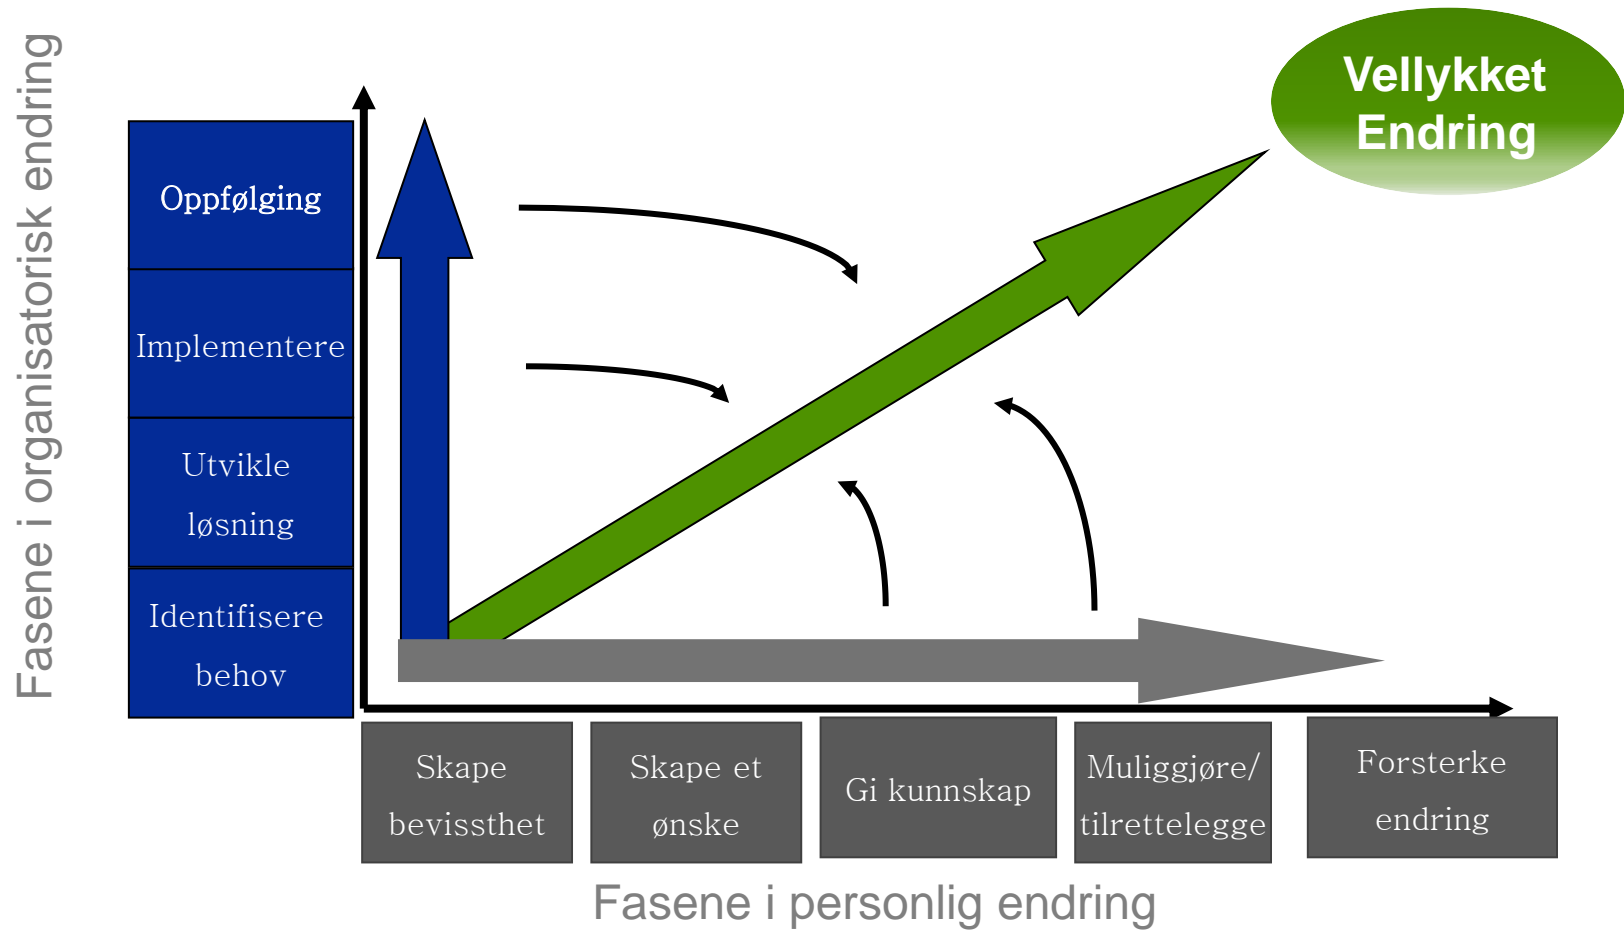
Fasene i organisatorisk endring

Vellykket Endring

Oppfølging

Implementere

Utvikle løsning

Identifisere behov

Skape bevissthet

Skape et ønske

Gi kunnskap

Muliggjøre/ tilrettelegge

Forsterke endring

Fasene i personlig endring